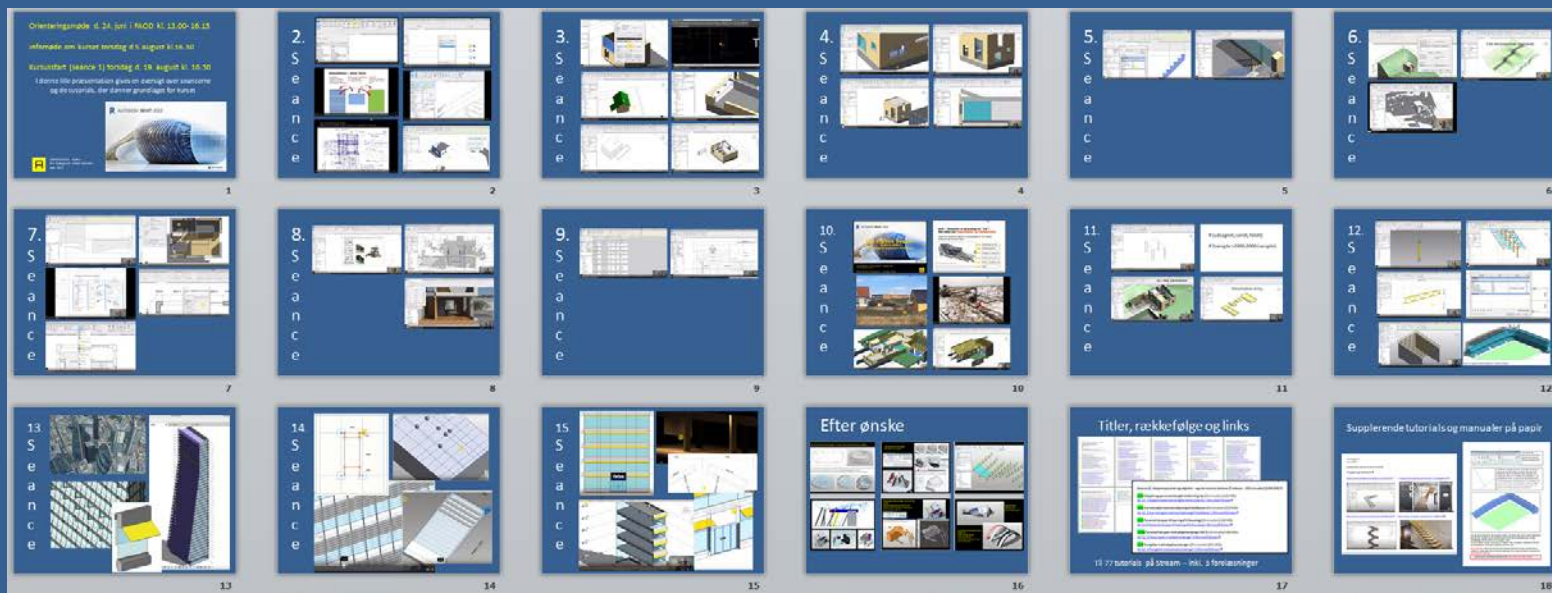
Orienteringsmøde d. 24. juni i FAOD kl. 13.00-16.15

Infomøde om kurset torsdag d 5. august kl.16.30

Kursusstart (seance 1) torsdag d. 19. august kl. 16.30

I denne lille præsentation gives en oversigt over seancerne og de tutorials, der danner grundlaget for kurset

AUTODESK REVIT 2022

1

2. Seance

2

3. Seance

3

4. Seance

4

5. Seance

5

6. Seance

6

7. Seance

7

8. Seance

8

9. Seance

9

10. Seance

10

11. Seance

11

12. Seance

12

13. Seance

13

14 Seance

14

15 Seance

15

Efter ønske

16

Titler, rækkefølge og links

Til 77 tutorials på stream – inkl. 3 forelæsninger

17

Supplerende tutorials og manualer på papir

18